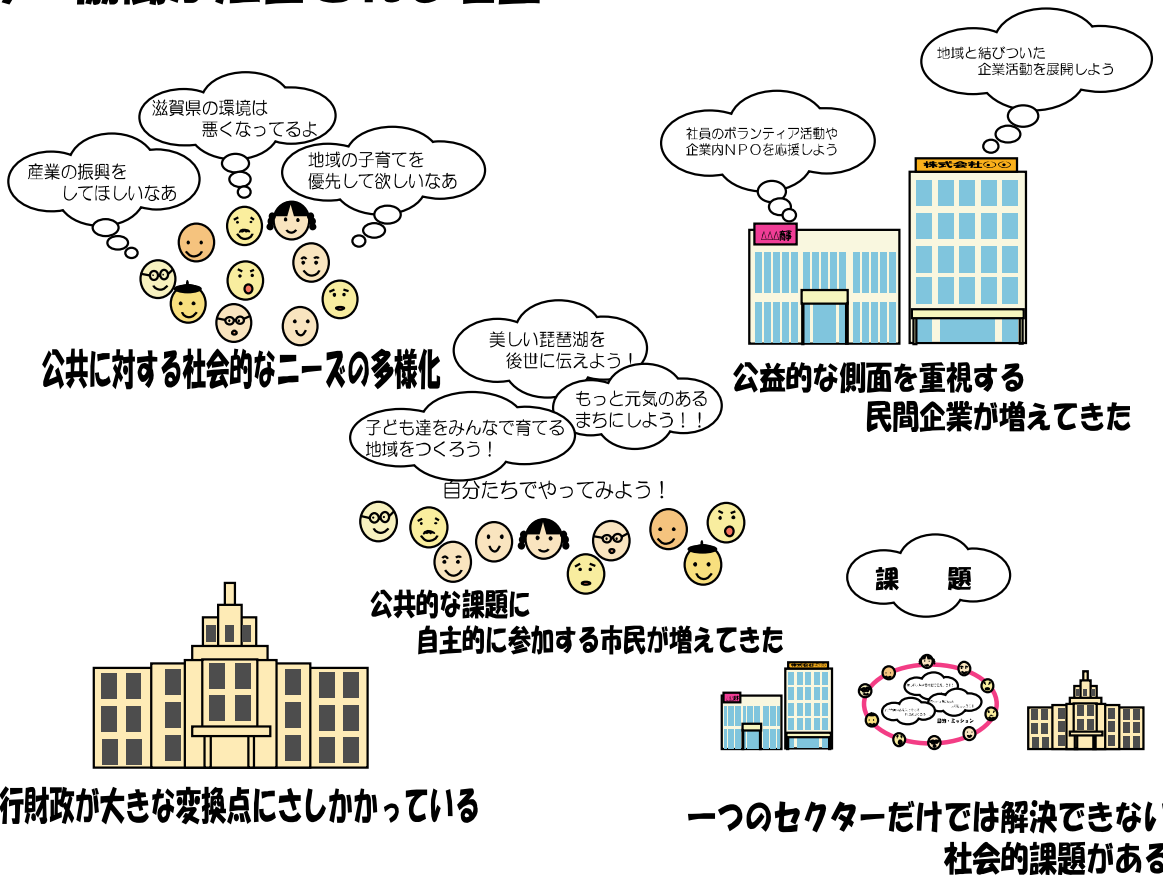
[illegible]

滋賀県の環境は悪くなってるよ

産業の振興をしてほしいなあ

地域の子育てを優先して欲しいなあ

公共に対する社会的なニーズの多様化

地域と結びついた企業活動を展開しよう

社員のボランティア活動や企業内NPOを応援しよう

株式会社○○

△△△

公益的な側面を重視する民間企業が増えてきた

美しい琵琶湖を後世に伝えよう！

もっと元気のあるまちにしよう！！

子ども達をみんなで育てる地域をつくろう！

自分たちでやってみよう！

公共的な課題に自主的に参加する市民が増えてきた

課　題

行財政が大きな変換点にさしかかっている

一つのセクターだけでは解決できない社会的課題がある